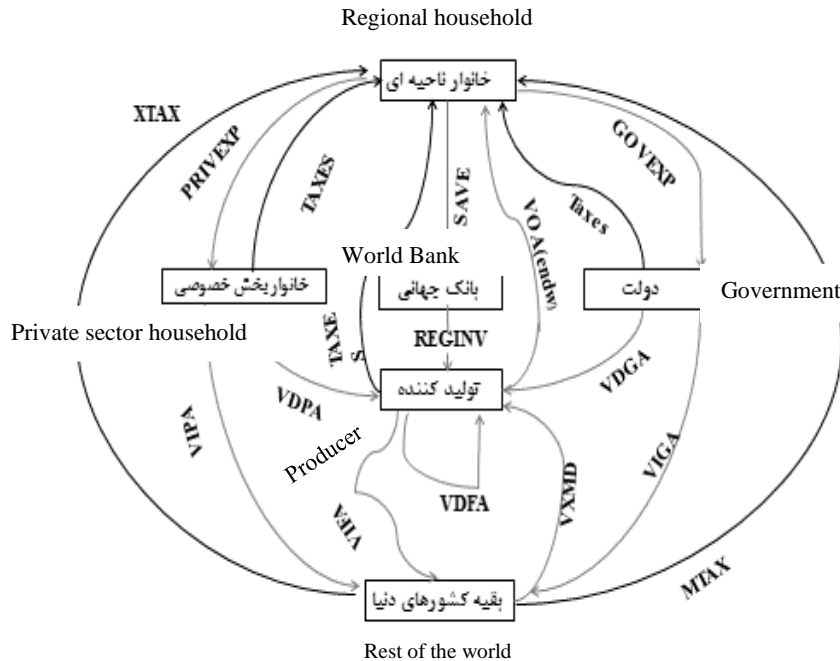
Regional household

خانوار ناحیه ای

XTAX

PRIVEXP

TAXES

SAVE

VOA(endw)

Taxes

GOVEXP

World Bank

خانوار بخش خصوصی

بانک جهانی

دولت

Government

Private sector household

TAXES

REGINV

تولید کننده

VDPA

VDGA

VIPA

Producer

VXMD

VIGA

VIFA

VDFA

MTAX

بقیه کشورهای دنیا

Rest of the world